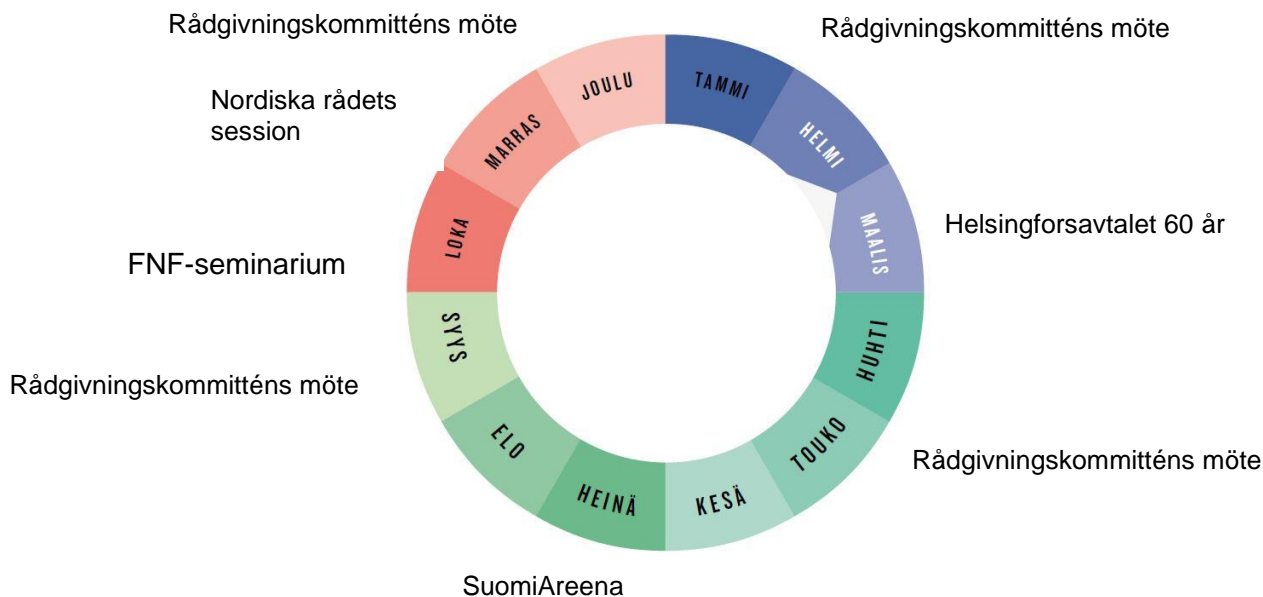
Rådgivningskommitténs möte

Rådgivningskommitténs möte

Nordiska rådets session

JOULU

TAMMI

MARRAS

HELMI

MAALIS

Helsingforsavtalet 60 år

LOKA

FNF-seminarium

SYYS

HUHTI

Rådgivningskommitténs möte

ELO

TOUKO

Rådgivningskommitténs möte

HEINÄ

KESÄ

SuomiAreena